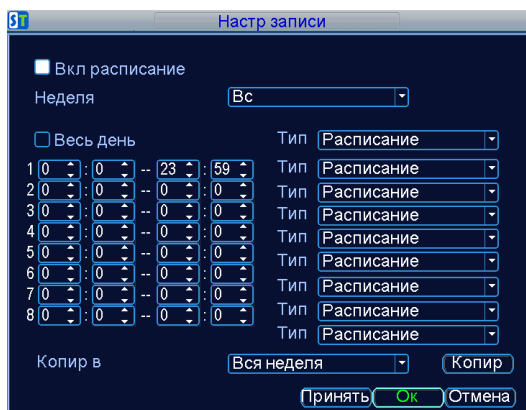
ST Настр записи

Вкл расписание

Неделя Вс

Весь день

Тип Расписание

| | | | | | |
|---|---|---|---|---|---|
| 1 | 0 : 0 | -- | 23 : 59 | Тип | Расписание |
| 2 | 0 : 0 | -- | 0 : 0 | Тип | Расписание |
| 3 | 0 : 0 | -- | 0 : 0 | Тип | Расписание |
| 4 | 0 : 0 | -- | 0 : 0 | Тип | Расписание |
| 5 | 0 : 0 | -- | 0 : 0 | Тип | Расписание |
| 6 | 0 : 0 | -- | 0 : 0 | Тип | Расписание |
| 7 | 0 : 0 | -- | 0 : 0 | Тип | Расписание |
| 8 | 0 : 0 | -- | 0 : 0 | Тип | Расписание |

Копир в Вся неделя Копир

Принять Ок Отмена